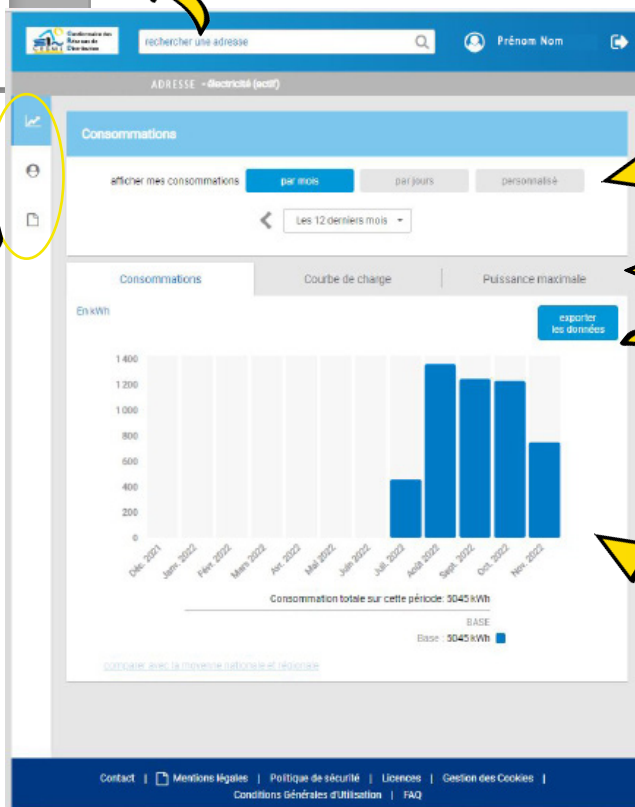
Conférence des Réseaux de Distribution

rechercher une adresse

Prénom Nom

ADRESSE • électricité (actif)

Consommations

afficher mes consommations par mois par jours personnalisé

Les 12 derniers mois

Consommations | Courbe de charge | Puissance maximale

En kWh

exporter les données

1 400
1 200
1 000
800
600
400
200
0

Déc. 2021 Janv. 2022 Févr. 2022 Mars 2022 Avr. 2022 Mai 2022 Juin 2022 Juil. 2022 Août 2022 Sept. 2022 Oct. 2022 Nov. 2022

Consommation totale sur cette période : 5045 kWh

BASE

Base : 5045 kWh

comparer avec la moyenne nationale et régionale

Contact | Mentions légales | Politique de sécurité | Licences | Gestion des Cookies | Conditions Générales d'Utilisation | FAQ